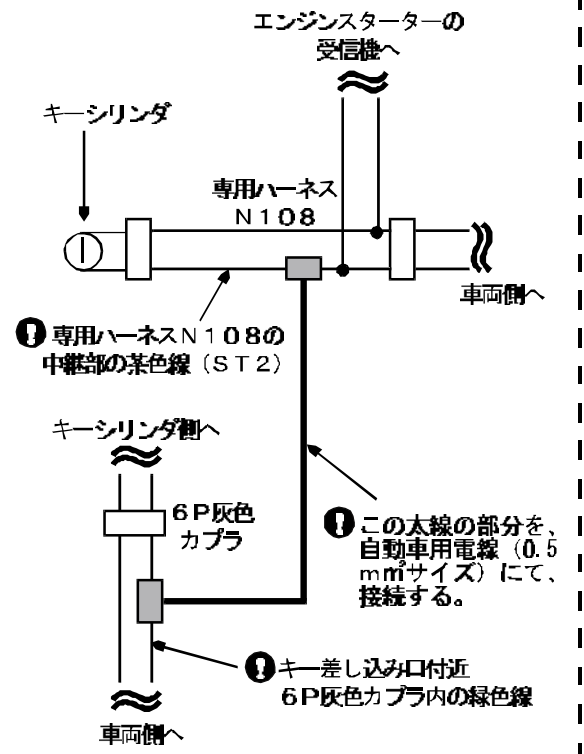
エンジンスターターの
受信機へ

キーシリンダ

専用ハーネス
N108

車両側へ

専用ハーネスN108の
中継部の茶色線（ST2）

キーシリンダ側へ

6P灰色
カプラ

この太線の部分を、
自動車用電線（0.5
m㎡サイズ）にて、
接続する。

キー差し込み口付近
6P灰色カプラ内の緑色線

車両側へ